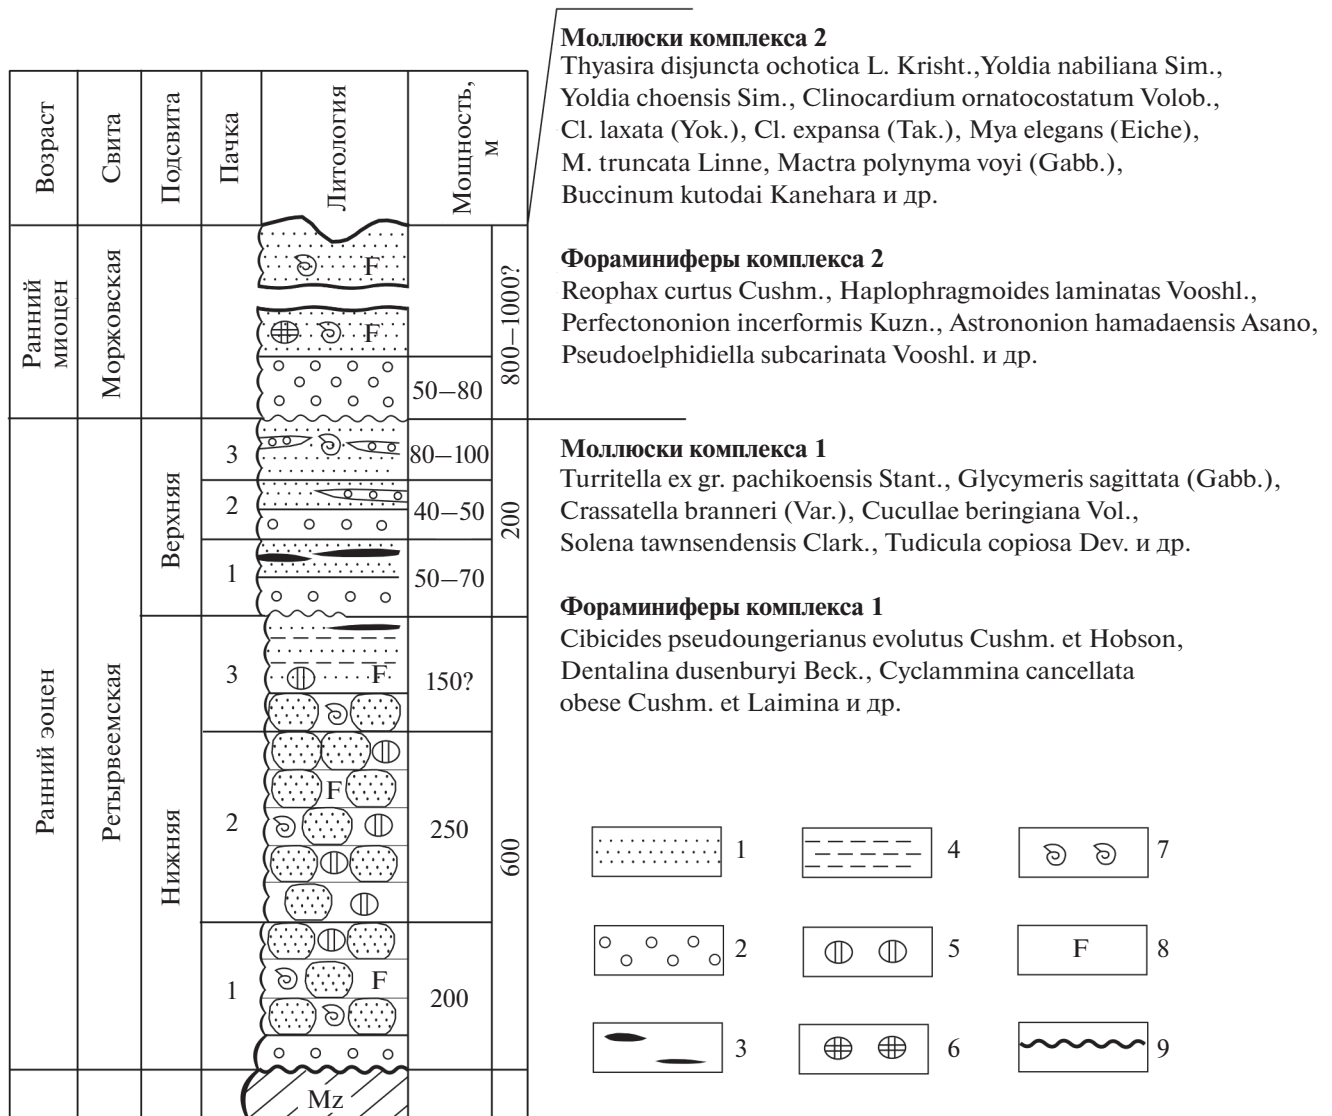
| Возраст | Свита | Подсвита | Пачка | Литология | Мощность, м | |
|---|---|---|---|---|---|---|
| Ранний миоцен | Моржовская | | | F | | 800–1000? |
| | | | | F | | |
| | | | | | 50–80 | |
| Ранний эоцен | Ретырвеемская | Верхняя | 3 | | 80–100 | 200 |
| | | | 2 | | 40–50 | |
| | | | 1 | | 50–70 | |
| | | Нижняя | 3 | F | 150? | 600 |
| | | | 2 | F | 250 | |
| | | | 1 | F | 200 | |
| | | | | Mz | | |

**Моллюски комплекса 2**
Thyasira disjuncta ochotica L. Krisht.,Yoldia nabiliana Sim., Yoldia choensis Sim., Clinocardium ornatocostatum Volob., Cl. laxata (Yok.), Cl. expansa (Tak.), Mya elegans (Eiche), M. truncata Linne, Mactra polynyma voyi (Gabb.), Buccinum kutodai Kanehara и др.

**Фораминиферы комплекса 2**
Reophax curtus Cushm., Haplophragmoides laminatas Vooshl., Perfectononion incerformis Kuzn., Astrononion hamadaensis Asano, Pseudoelphidiella subcarinata Vooshl. и др.

**Моллюски комплекса 1**
Turritella ex gr. pachikoensis Stant., Glycymeris sagittata (Gabb.), Crassatella branneri (Var.), Cucullae beringiana Vol., Solena tawnsendensis Clark., Tudicula copiosa Dev. и др.

**Фораминиферы комплекса 1**
Cibicides pseudoungerianus evolutus Cushm. et Hobson, Dentalina dusenburyi Beck., Cyclammina cancellata obese Cushm. et Laimina и др.

1 4 7
2 5 F 8
3 6 9